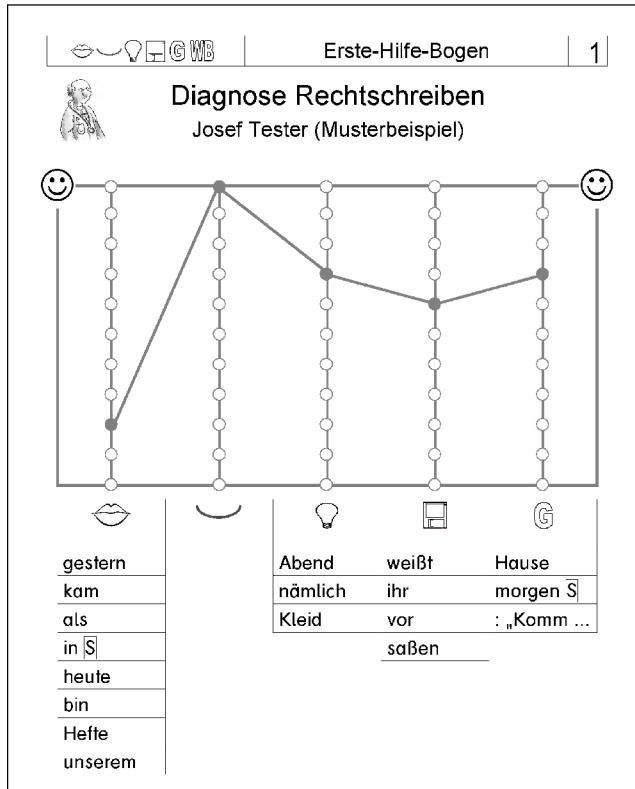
G WB | Erste-Hilfe-Bogen | 1

Diagnose Rechtschreiben
Josef Tester (Musterbeispiel)

G

gestern
kam
als
in S
heute
bin
Hefte
unserem

| Abend | weißt | Hause |
|---|---|---|
| nämlich | ihr | morgen S |
| Kleid | vor | : „Komm ... |
| | saßen | |